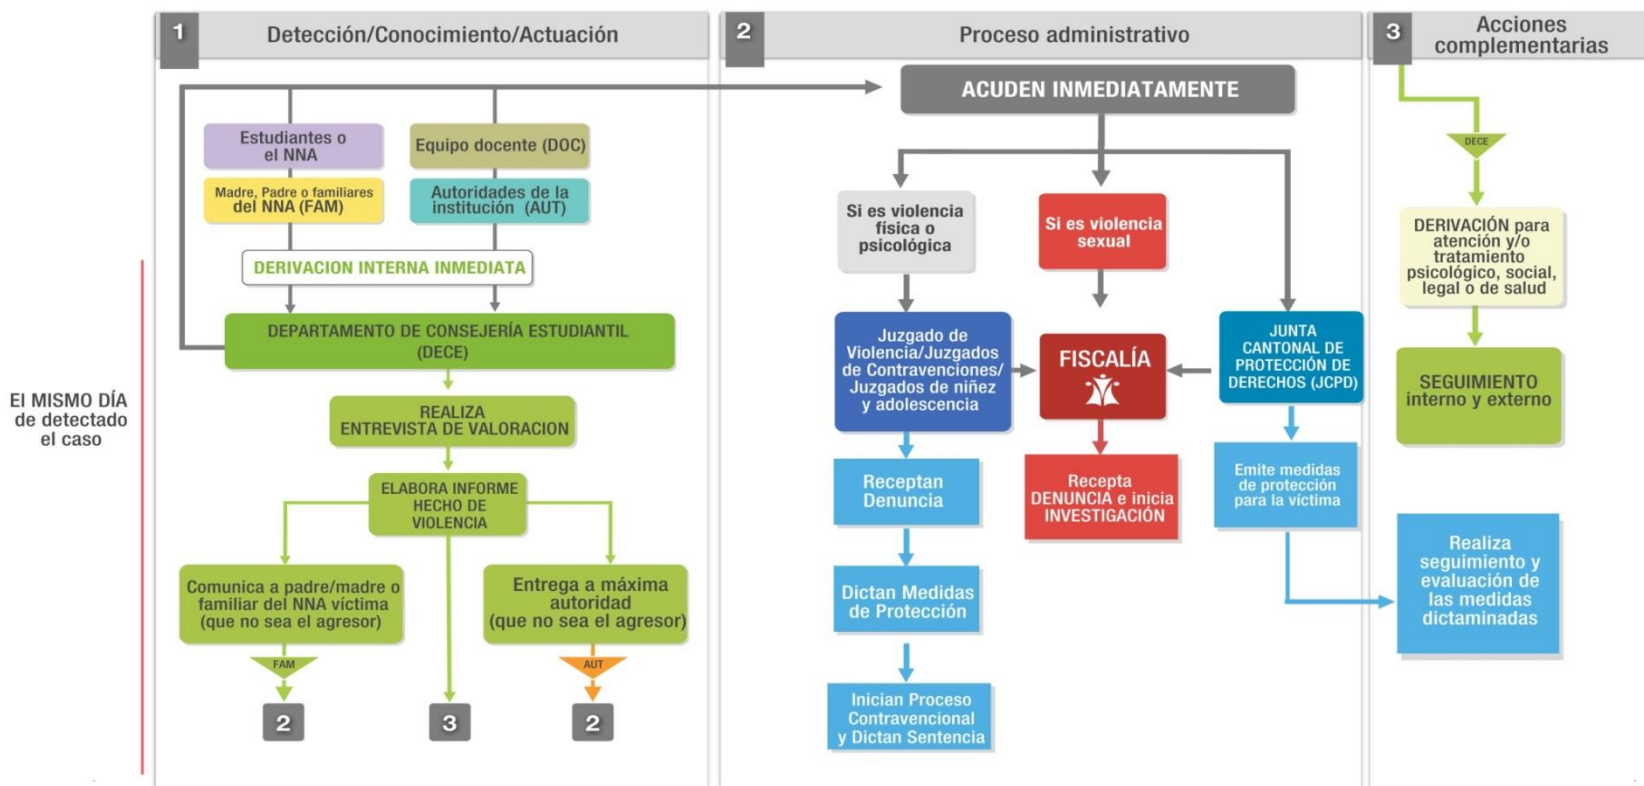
1 Detección/Conocimiento/Actuación

2 Proceso administrativo

3 Acciones complementarias

El MISMO DÍA de detectado el caso

Estudiantes o el NNA

Equipo docente (DOC)

Madre, Padre o familiares del NNA (FAM)

Autoridades de la institución (AUT)

DERIVACION INTERNA INMEDIATA

DEPARTAMENTO DE CONSEJERÍA ESTUDIANTIL (DECE)

REALIZA ENTREVISTA DE VALORACION

ELABORA INFORME HECHO DE VIOLENCIA

Comunica a padre/madre o familiar del NNA víctima (que no sea el agresor)

Entrega a máxima autoridad (que no sea el agresor)

FAM

AUT

2

3

2

ACUDEN INMEDIATAMENTE

Si es violencia física o psicológica

Si es violencia sexual

Juzgado de Violencia/Juzgados de Contravenciones/ Juzgados de niñez y adolescencia

FISCALÍA

JUNTA CANTONAL DE PROTECCIÓN DE DERECHOS (JCPD)

Receptan Denuncia

Recepta DENUNCIA e inicia INVESTIGACIÓN

Emite medidas de protección para la víctima

Dictan Medidas de Protección

Inician Proceso Contravencional y Dictan Sentencia

DECE

DERIVACIÓN para atención y/o tratamiento psicológico, social, legal o de salud

SEGUIMIENTO interno y externo

Realiza seguimiento y evaluación de las medidas dictaminadas